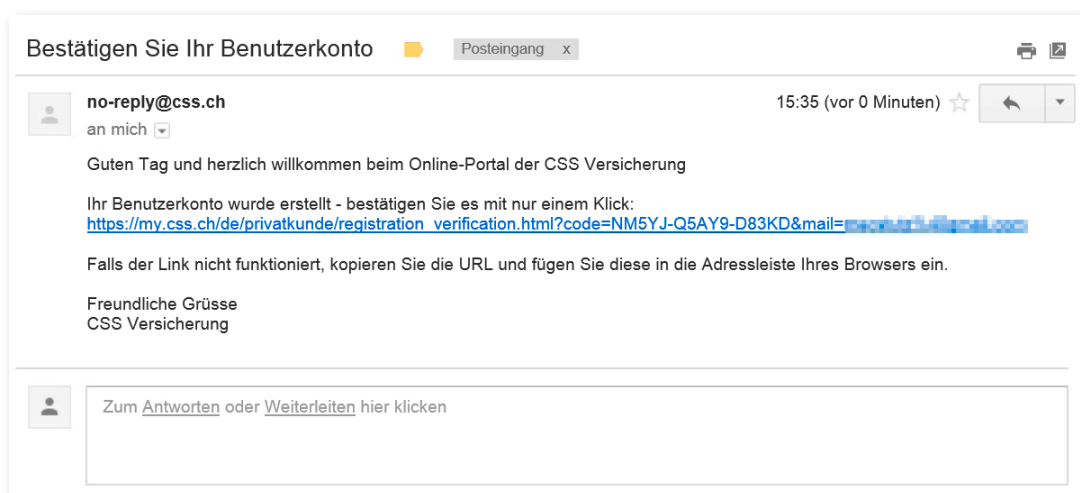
Bestätigen Sie Ihr Benutzerkonto

Posteingang x

no-reply@css.ch

an mich

15:35 (vor 0 Minuten)

Guten Tag und herzlich willkommen beim Online-Portal der CSS Versicherung

Ihr Benutzerkonto wurde erstellt - bestätigen Sie es mit nur einem Klick:
https://my.css.ch/de/privatkunde/registration_verification.html?code=NM5YJ-Q5AY9-D83KD&mail=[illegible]

Falls der Link nicht funktioniert, kopieren Sie die URL und fügen Sie diese in die Adressleiste Ihres Browsers ein.

Freundliche Grüsse
CSS Versicherung

Zum Antworten oder Weiterleiten hier klicken